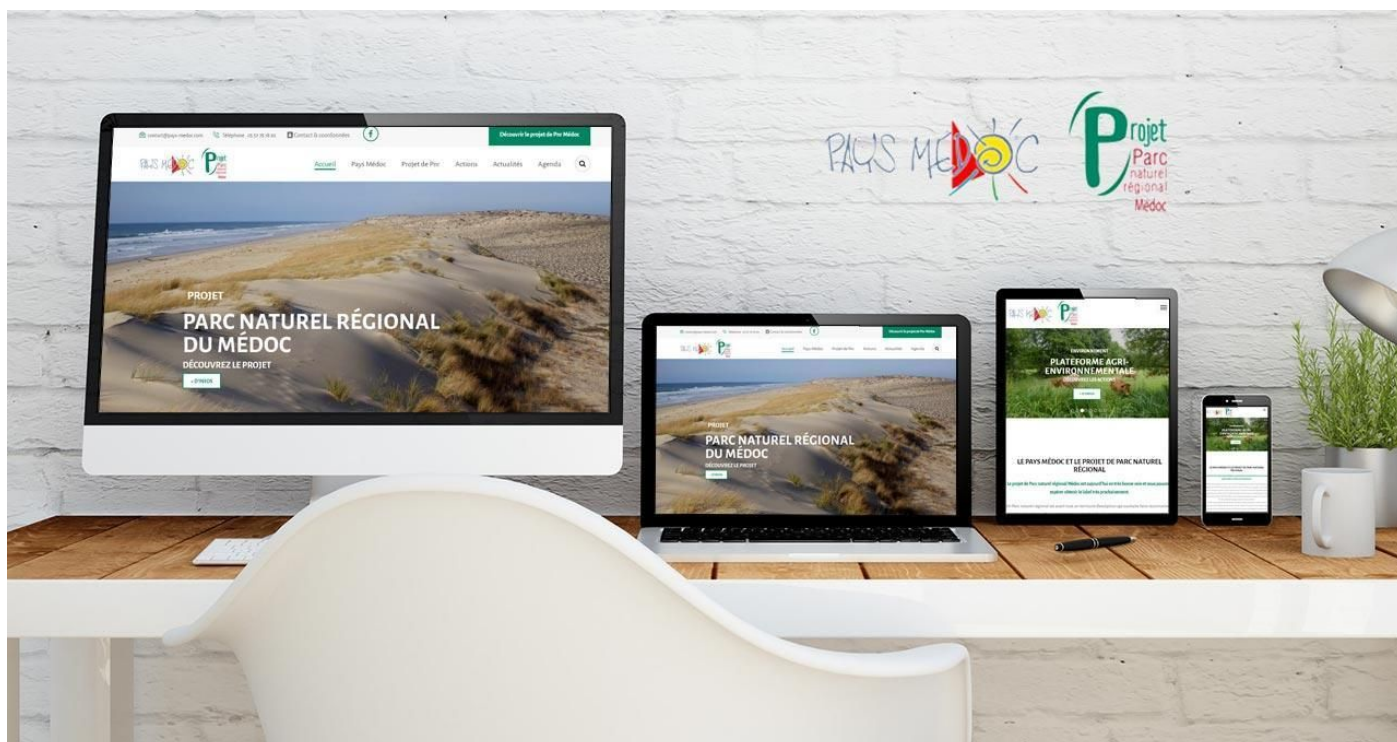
contact@pays-medoc.com Téléphone : 05 56 58 48 60 Contact & coordonnées

Découvrir le projet de Pnr Médoc

PAYS MÉDOC Projet Parc naturel régional Médoc

Accueil Pays Médoc Projet de Pnr Actions Actualités Agenda

PROJET

PARC NATUREL RÉGIONAL DU MÉDOC

DÉCOUVREZ LE PROJET

> D'ENTRER

PAYS MÉDOC

Projet Parc naturel régional Médoc

PROJET

PARC NATUREL RÉGIONAL DU MÉDOC

DÉCOUVREZ LE PROJET

ENVIRONNEMENT

PLATEFORME AGRI-ENVIRONNEMENTALE

DÉCOUVREZ LES ACTIONS

LE PAYS MÉDOC ET LE PROJET DE PARC NATUREL RÉGIONAL